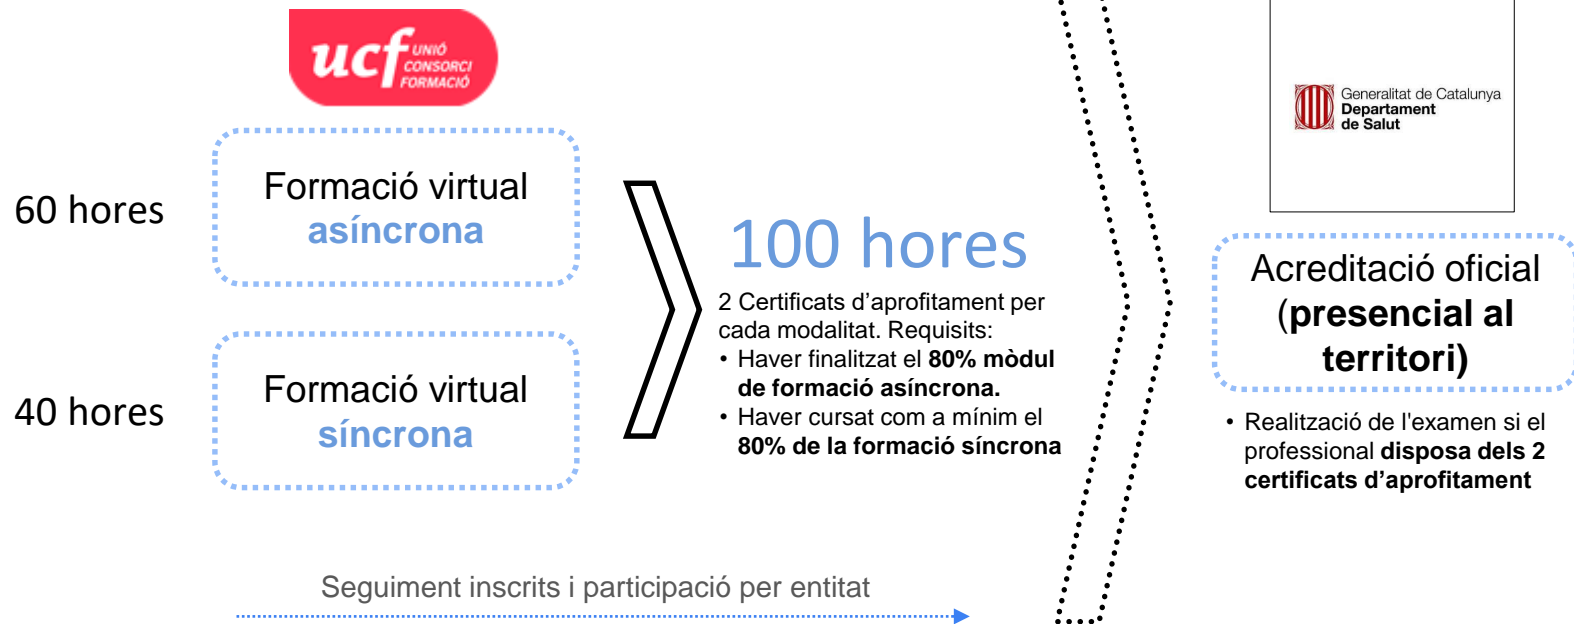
ucf UNIÓ CONSORCI FORMACIÓ

60 hores

Formació virtual
asíncrona

40 hores

Formació virtual
síncrona

100 hores

2 Certificats d'aprofitament per cada modalitat. Requisits:
• Haver finalitzat el **80% mòdul de formació asíncrona.**
• Haver cursat com a mínim el **80% de la formació síncrona**

Generalitat de Catalunya
**Departament de Salut**

Acreditació oficial (**presencial al territori)**

• Realització de l'examen si el professional **disposa dels 2 certificats d'aprofitament**

Seguiment inscrits i participació per entitat